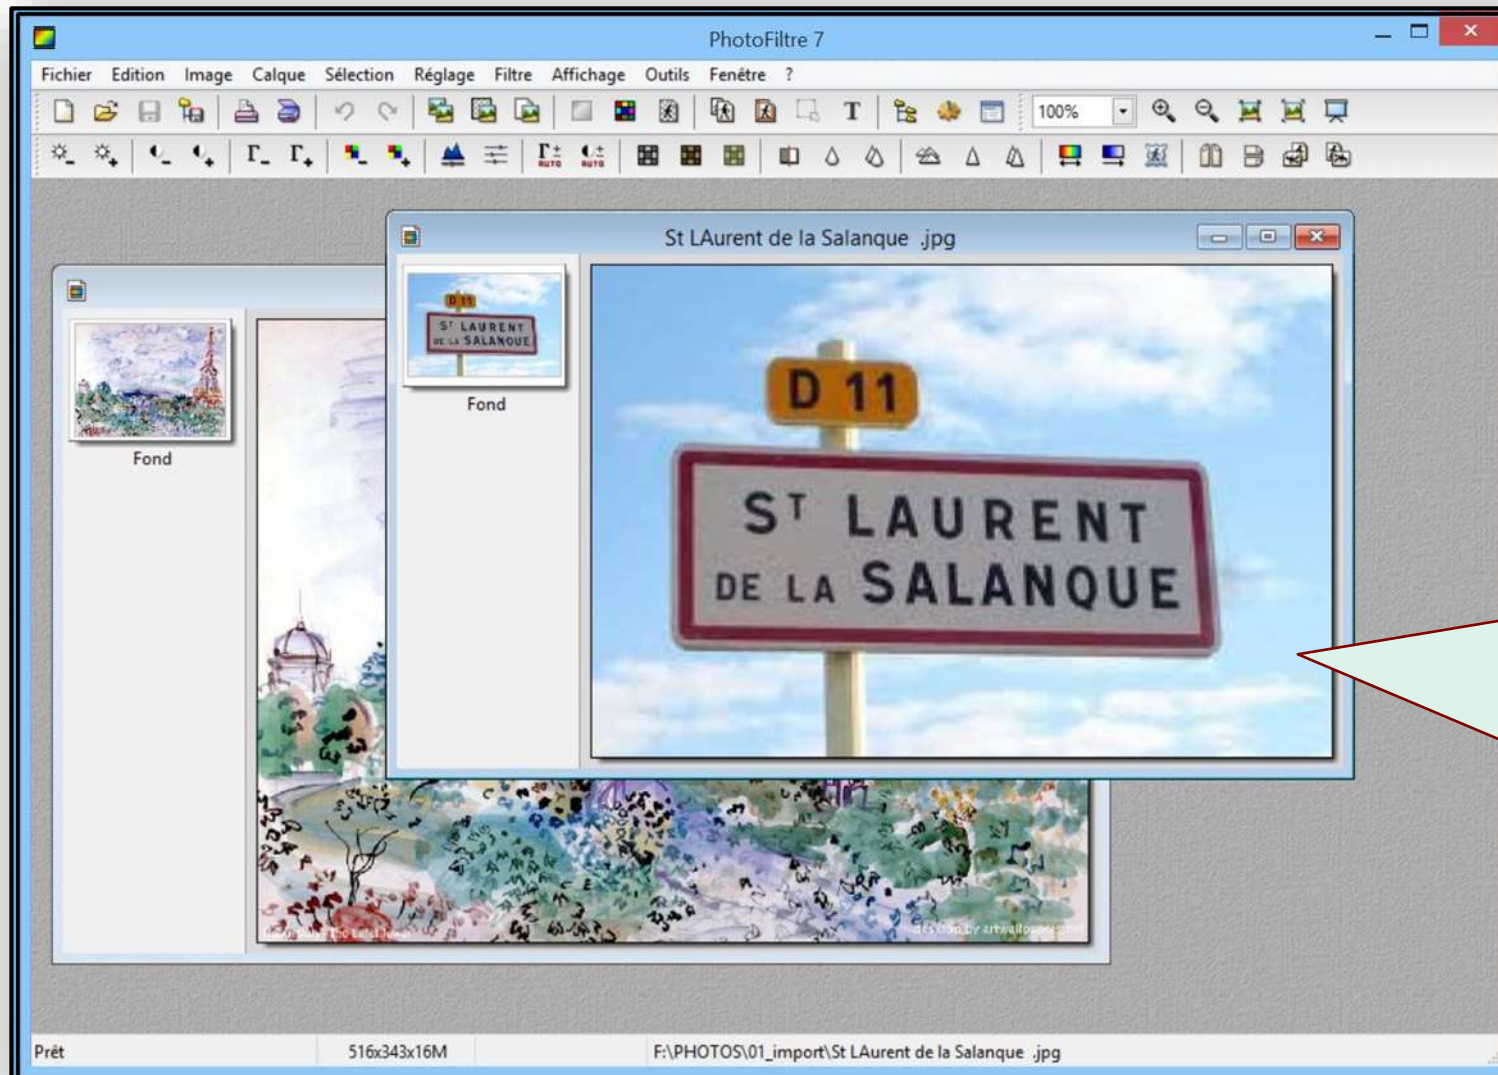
PhotoFiltre 7

Fichier Edition Image Calque Sélection Réglage Filtre Affichage Outils Fenêtre ?

100%

Fond

St LAurent de la Salanque .jpg

D 11
ST LAURENT DE LA SALANQUE

Fond

D 11

ST LAURENT DE LA SALANQUE

Prêt 516x343x16M F:\PHOTOS\01_import\St LAurent de la Salanque .jpg